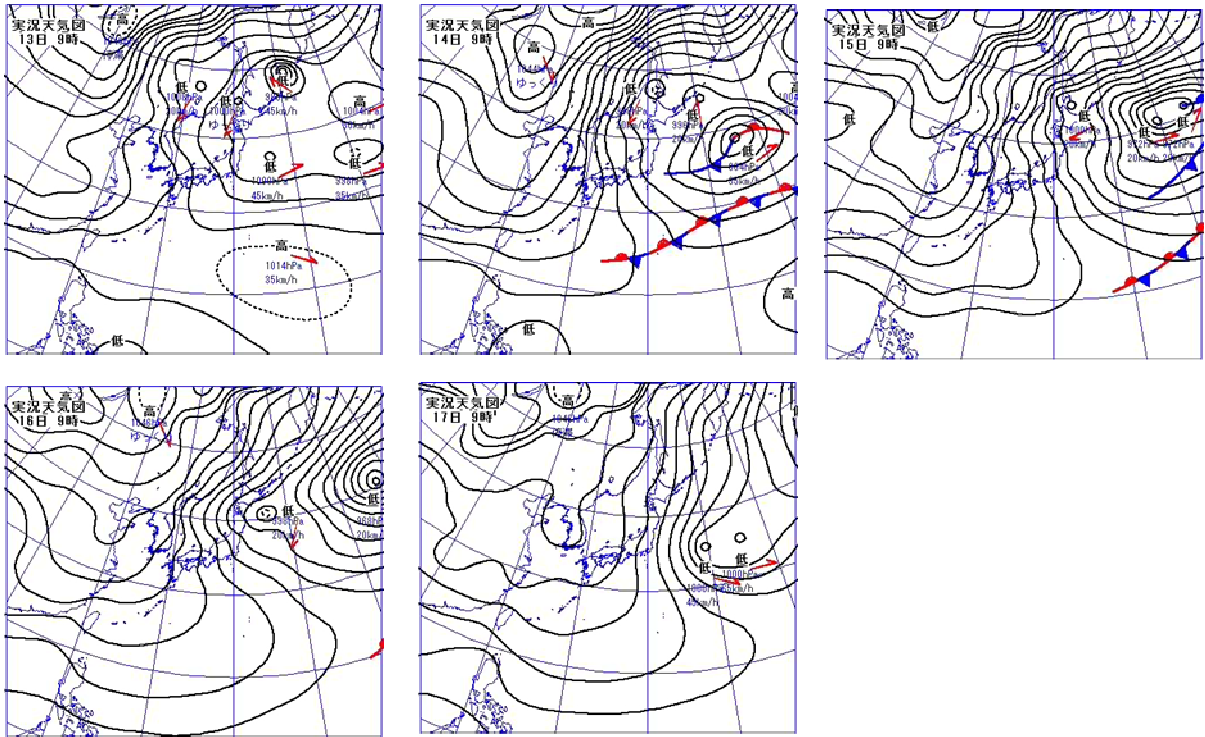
実況天気図
13日 9時
高
低
低
1006hPa
ゆ
1010hPa
45km/h
高
1004hPa
30km/h
低
1000hPa
45km/h
低
998hPa
35km/h
高
1014hPa
35km/h
低

実況天気図
14日 9時
高
高
1044hPa
ゆっく
低
低
998hPa
低
994hPa
35km/h
高
低

実況天気図
15日 9時
低
低
低
1000hPa
低
低
992hPa
20km/h
984hPa
20km/h

実況天気図
16日 9時
高
高
1046hPa
ゆっく
低
998hPa
20km/h
低
968hPa
20km/h

実況天気図
17日 9時
高
1048hPa
ゆ
低
低
1000hPa
1006hPa
45km/h